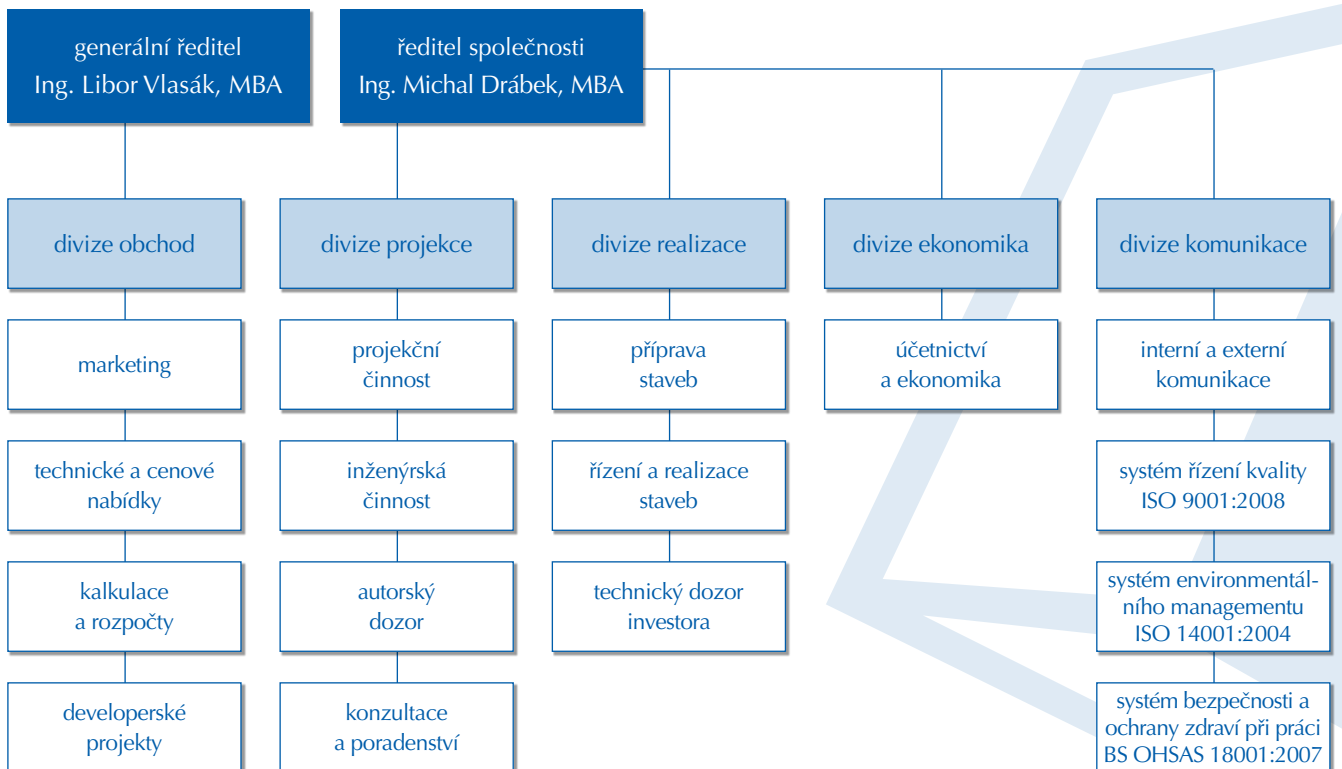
generální ředitel
Ing. Libor Vlasák, MBA

ředitel společnosti
Ing. Michal Drábek, MBA

divize obchod

marketing

technické a cenové nabídky

kalkulace a rozpočty

developerské projekty

divize projekce

projekční činnost

inženýrská činnost

autorský dozor

konzultace a poradenství

divize realizace

příprava staveb

řízení a realizace staveb

technický dozor investora

divize ekonomika

účetnictví a ekonomika

divize komunikace

interní a externí komunikace

systém řízení kvality ISO 9001:2008

systém environmentálního managementu ISO 14001:2004

systém bezpečnosti a ochrany zdraví při práci BS OHSAS 18001:2007